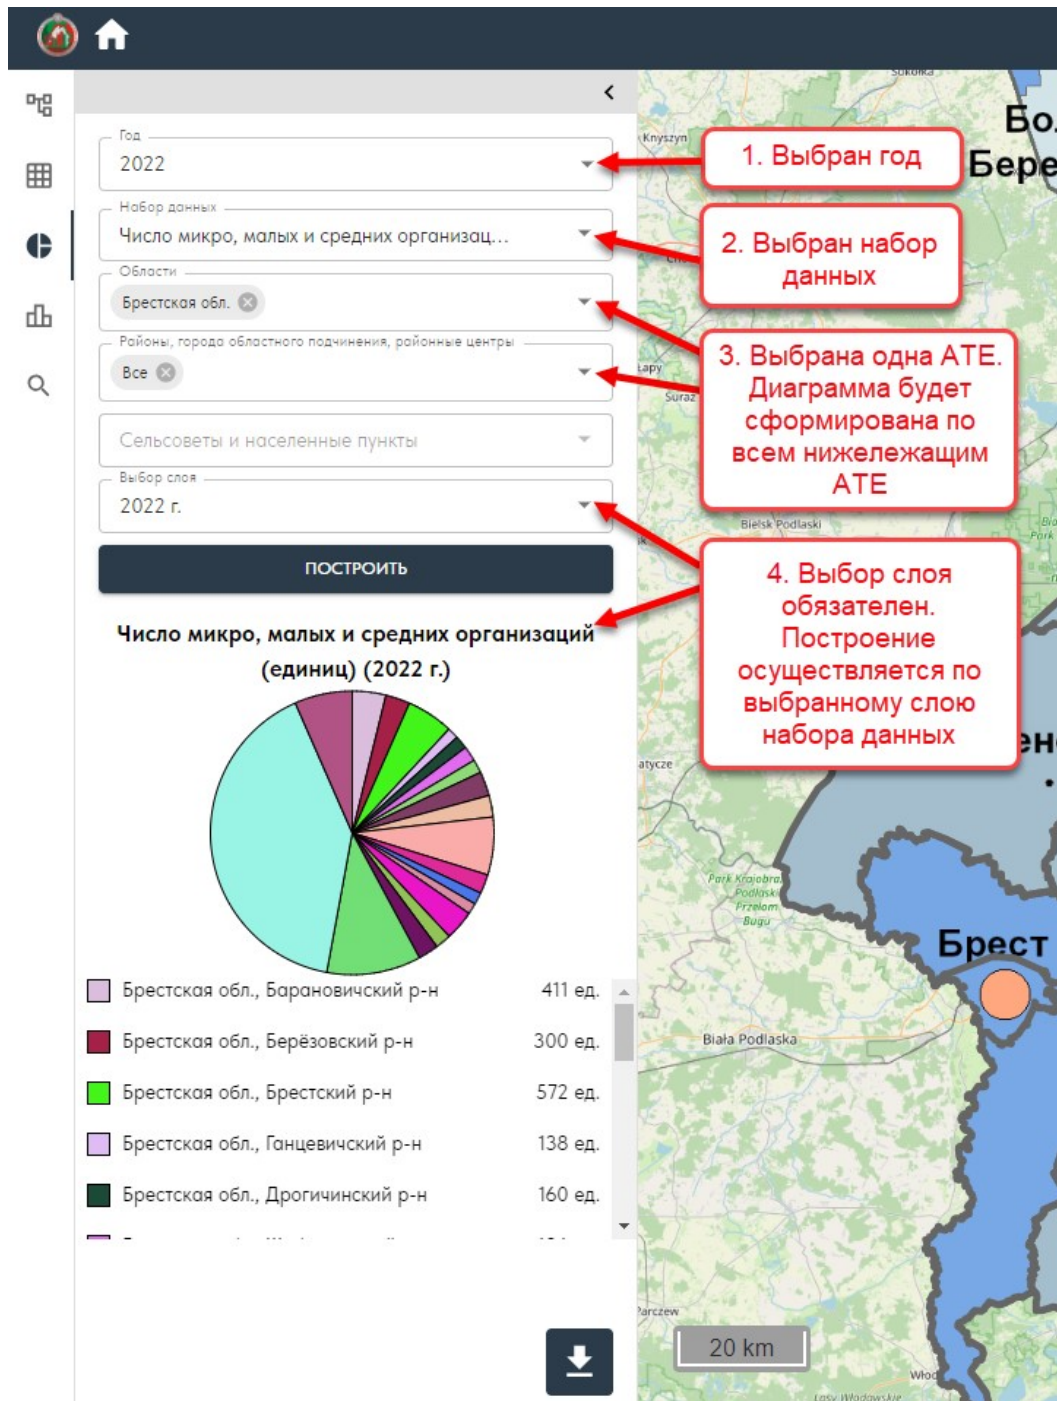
Год
2022

Набор данных
Число микро, малых и средних организац...

Области
Брестская обл.

Районы, города областного подчинения, районные центры
Все

Сельсоветы и населенные пункты

Выбор слоя
2022 г.

ПОСТРОИТЬ

Число микро, малых и средних организаций (единиц) (2022 г.)

| | | |
|---|---|---|
| | Брестская обл., Барановичский р-н | 411 ед. |
| | Брестская обл., Берёзовский р-н | 300 ед. |
| | Брестская обл., Брестский р-н | 572 ед. |
| | Брестская обл., Ганцевичский р-н | 138 ед. |
| | Брестская обл., Дрогичинский р-н | 160 ед. |

1. Выбран год

2. Выбран набор данных

3. Выбрана одна АТЕ. Диаграмма будет сформирована по всем нижележащим АТЕ

4. Выбор слоя обязателен. Построение осуществляется по выбранному слою набора данных

Sokolka
Knyszyn
Бо
Бере
Łapy
Suraz
Bielsk Podlaski
Bia
Park
atycze
ен
Park Krajobraz. Podlaski Przełom Bugu
Брест
Biała Podlaska
Parczew
20 km
Włod
Lasy Włodawskie